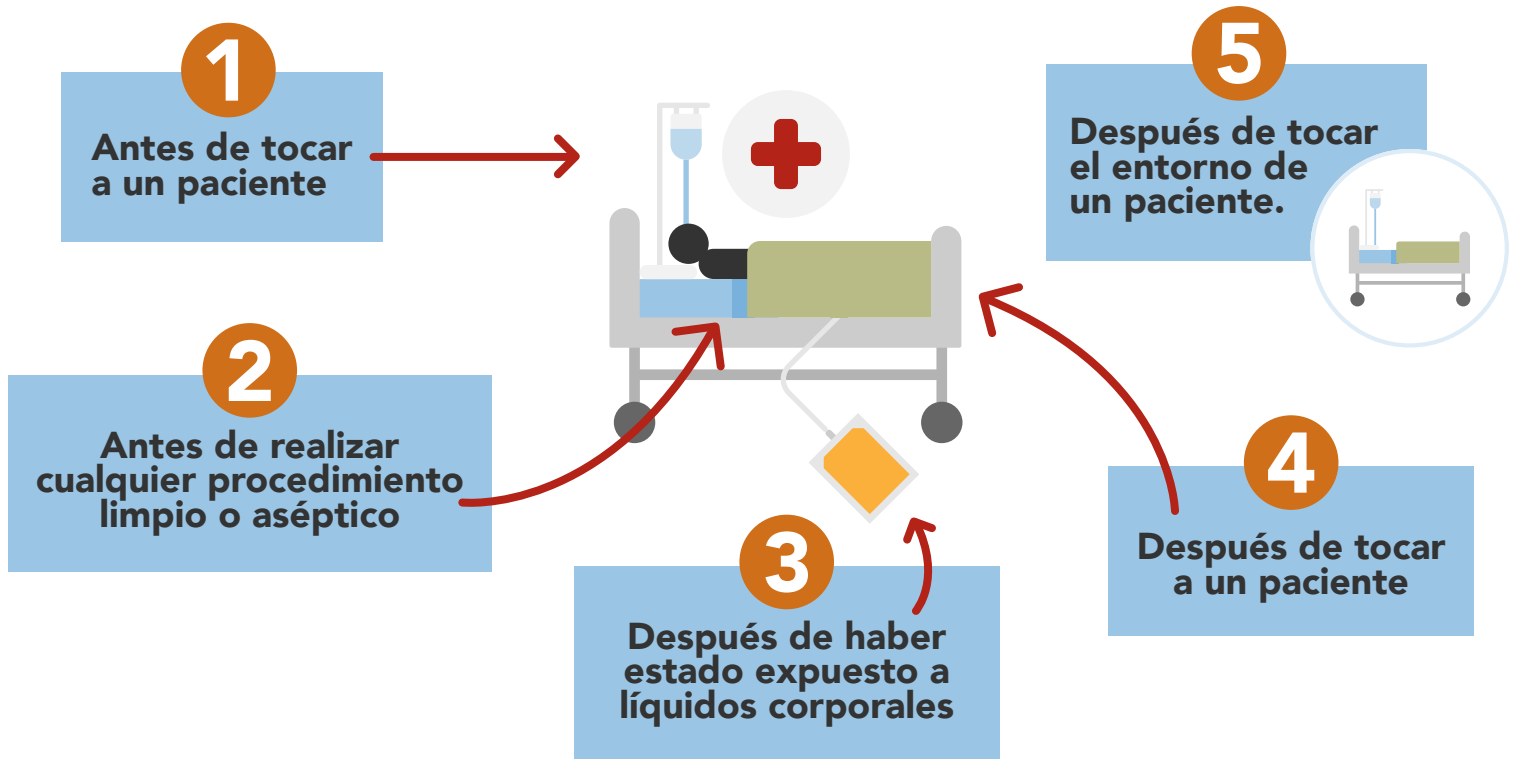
1
Antes de tocar a un paciente

5
Después de tocar el entorno de un paciente.

2
Antes de realizar cualquier procedimiento limpio o aséptico

4
Después de tocar a un paciente

3
Después de haber estado expuesto a líquidos corporales